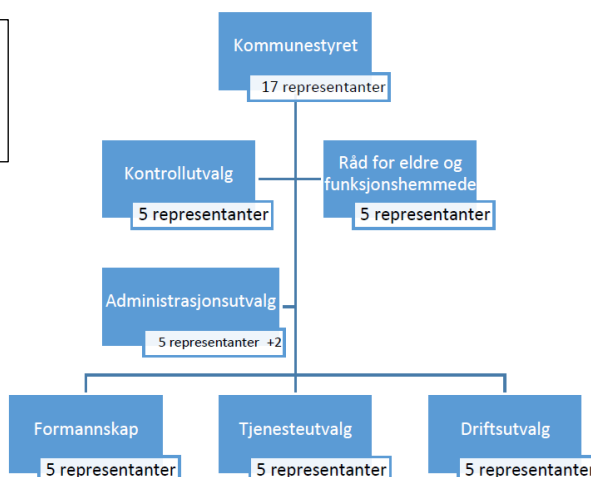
Kommunestyret
17 representanter

Kontrollutvalg
5 representanter

Råd for eldre og funksjonshemmede
5 representanter

Administrasjonsutvalg
5 representanter +2

Formannskap
5 representanter

Tjenesteutvalg
5 representanter

Driftsutvalg
5 representanter